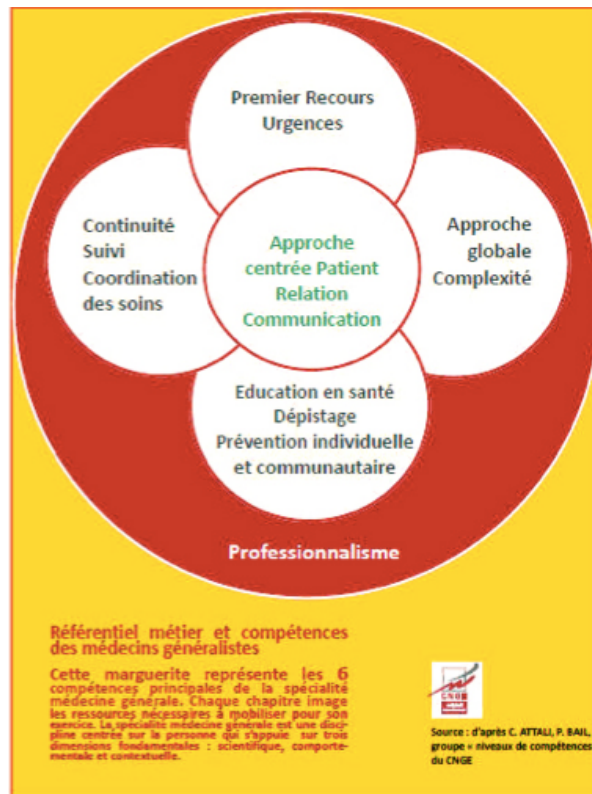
Premier Recours
Urgences

Continuité
Suivi
Coordination
des soins

Approche
centrée Patient
Relation
Communication

Approche
globale
Complexité

Education en santé
Dépistage
Prévention individuelle
et communautaire

Professionnalisme

Référentiel métier et compétences des médecins généralistes

Cette marguerite représente les 6 compétences principales de la spécialité médecine générale. Chaque chapitre image les ressources nécessaires à mobiliser pour son exercice. La spécialité médecine générale est une discipline centrée sur la personne qui s'appuie sur trois dimensions fondamentales : scientifique, comportementale et contextuelle.

CNGE

Source : d'après C. ATTALI, P. BAIL, groupe « niveaux de compétences » du CNGE